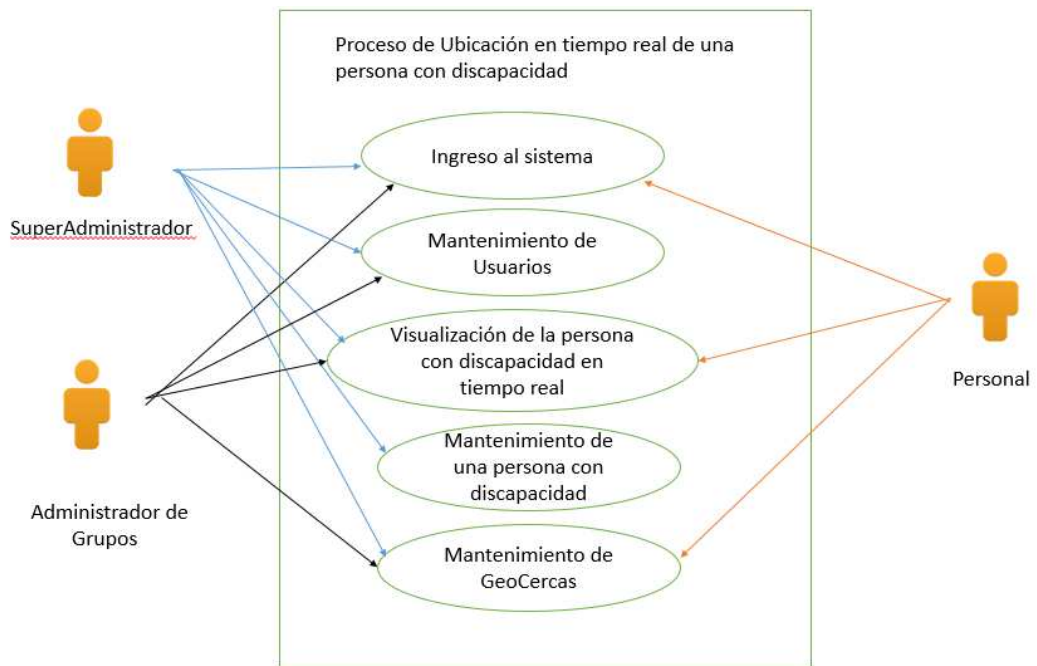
Proceso de Ubicación en tiempo real de una persona con discapacidad

SuperAdministrador

Ingreso al sistema

Mantenimiento de Usuarios

Visualización de la persona con discapacidad en tiempo real

Mantenimiento de una persona con discapacidad

Mantenimiento de GeoCercas

Administrador de Grupos

Personal